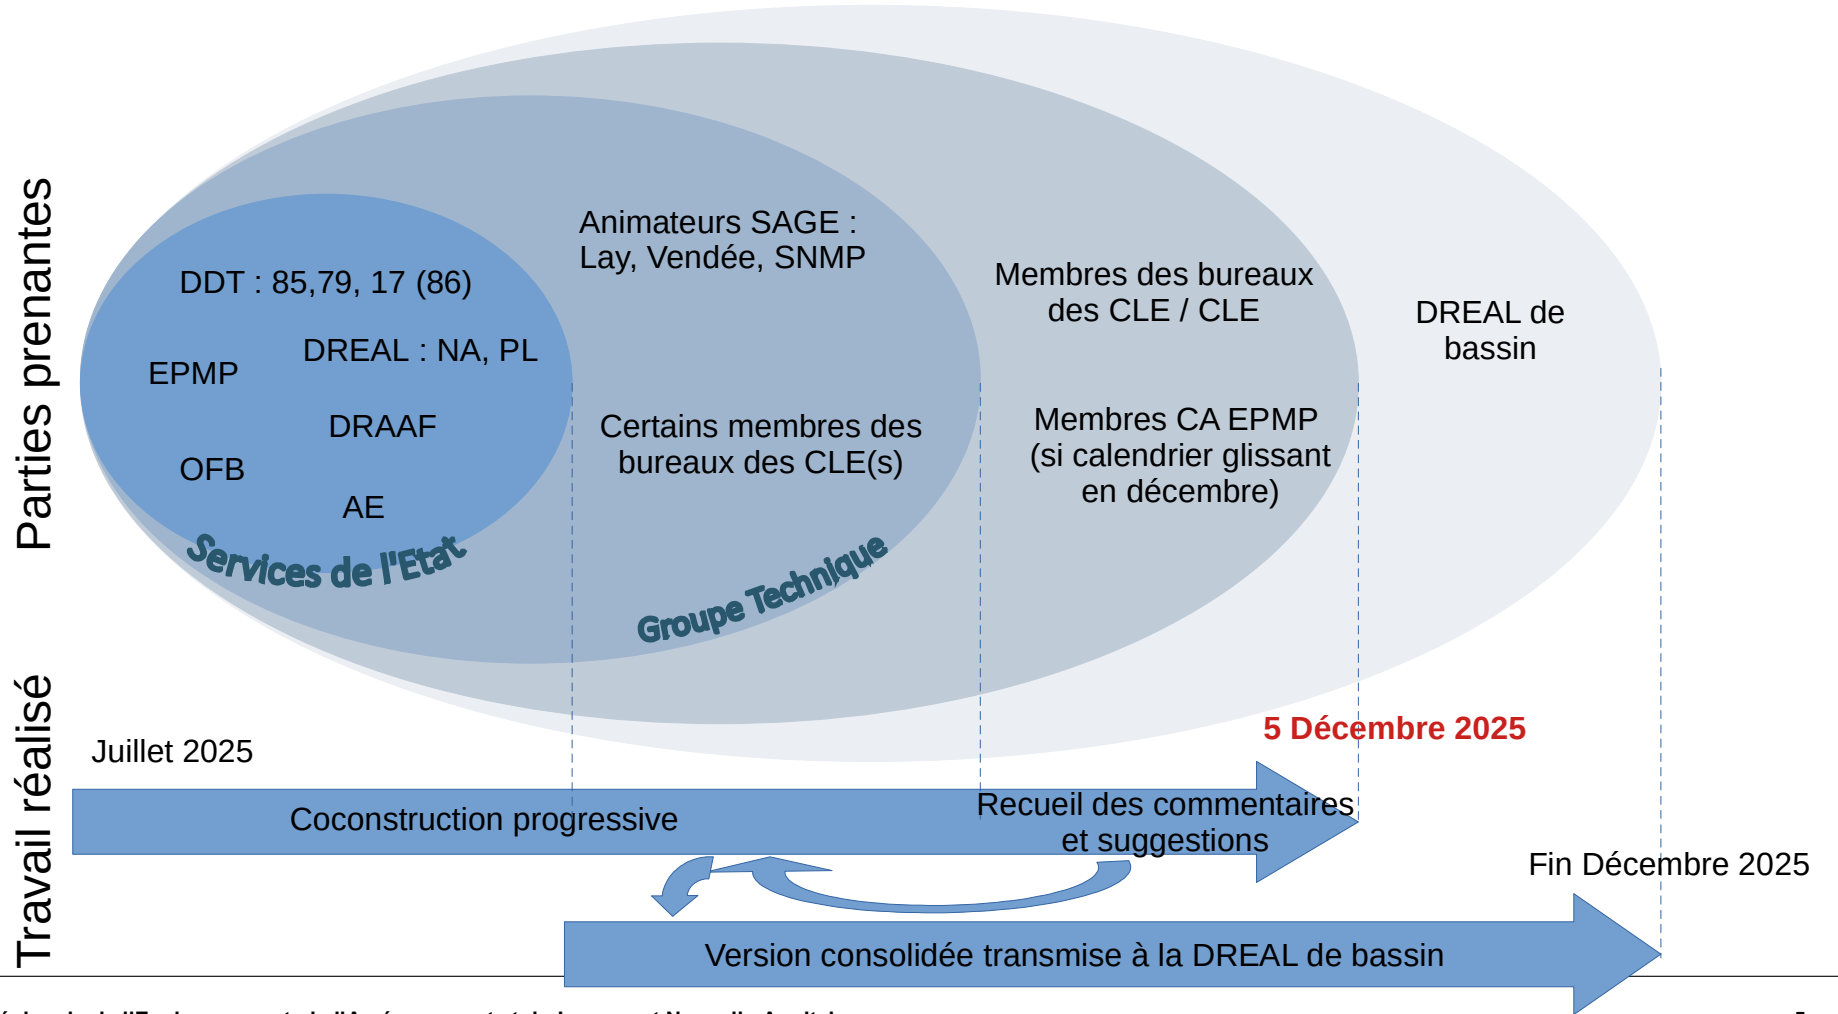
Parties prenantes

DDT : 85,79, 17 (86)

EPMP

DREAL : NA, PL

DRAAF

OFB

AE

Services de l'Etat

Animateurs SAGE : Lay, Vendée, SNMP

Certains membres des bureaux des CLE(s)

Groupe Technique

Membres des bureaux des CLE / CLE

Membres CA EPMP (si calendrier glissant en décembre)

DREAL de bassin

Travail réalisé

Juillet 2025

5 Décembre 2025

Coconstruction progressive

Recueil des commentaires et suggestions

Fin Décembre 2025

Version consolidée transmise à la DREAL de bassin

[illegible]